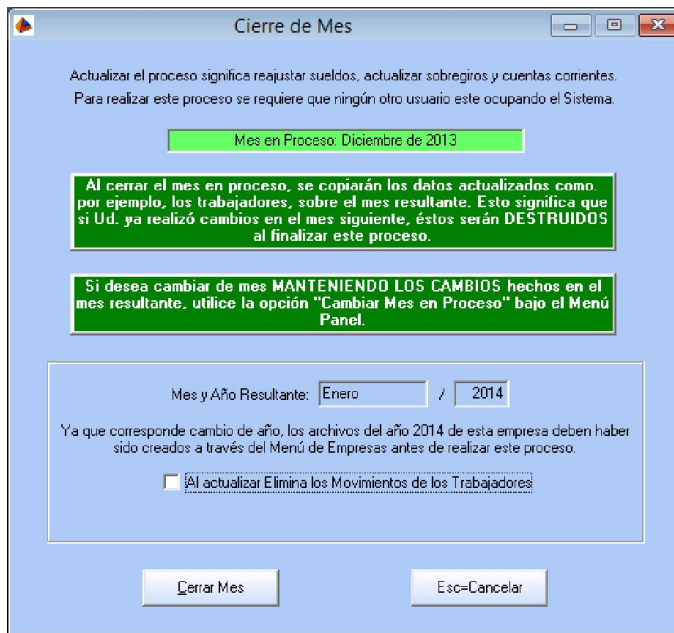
Cierre de Mes

Actualizar el proceso significa reajustar sueldos, actualizar sobregiros y cuentas corrientes. Para realizar este proceso se requiere que ningún otro usuario este ocupando el Sistema.

Mes en Proceso: Diciembre de 2013

Al cerrar el mes en proceso, se copiarán los datos actualizados como, por ejemplo, los trabajadores, sobre el mes resultante. Esto significa que si Ud. ya realizó cambios en el mes siguiente, éstos serán DESTRUIDOS al finalizar este proceso.

Si desea cambiar de mes MANTENIENDO LOS CAMBIOS hechos en el mes resultante, utilice la opción "Cambiar Mes en Proceso" bajo el Menú Panel.

Mes y Año Resultante: Enero / 2014

Ya que corresponde cambio de año, los archivos del año 2014 de esta empresa deben haber sido creados a través del Menú de Empresas antes de realizar este proceso.

Al actualizar Elimina los Movimientos de los Trabajadores

Cerrar Mes

Esc=Cancelar